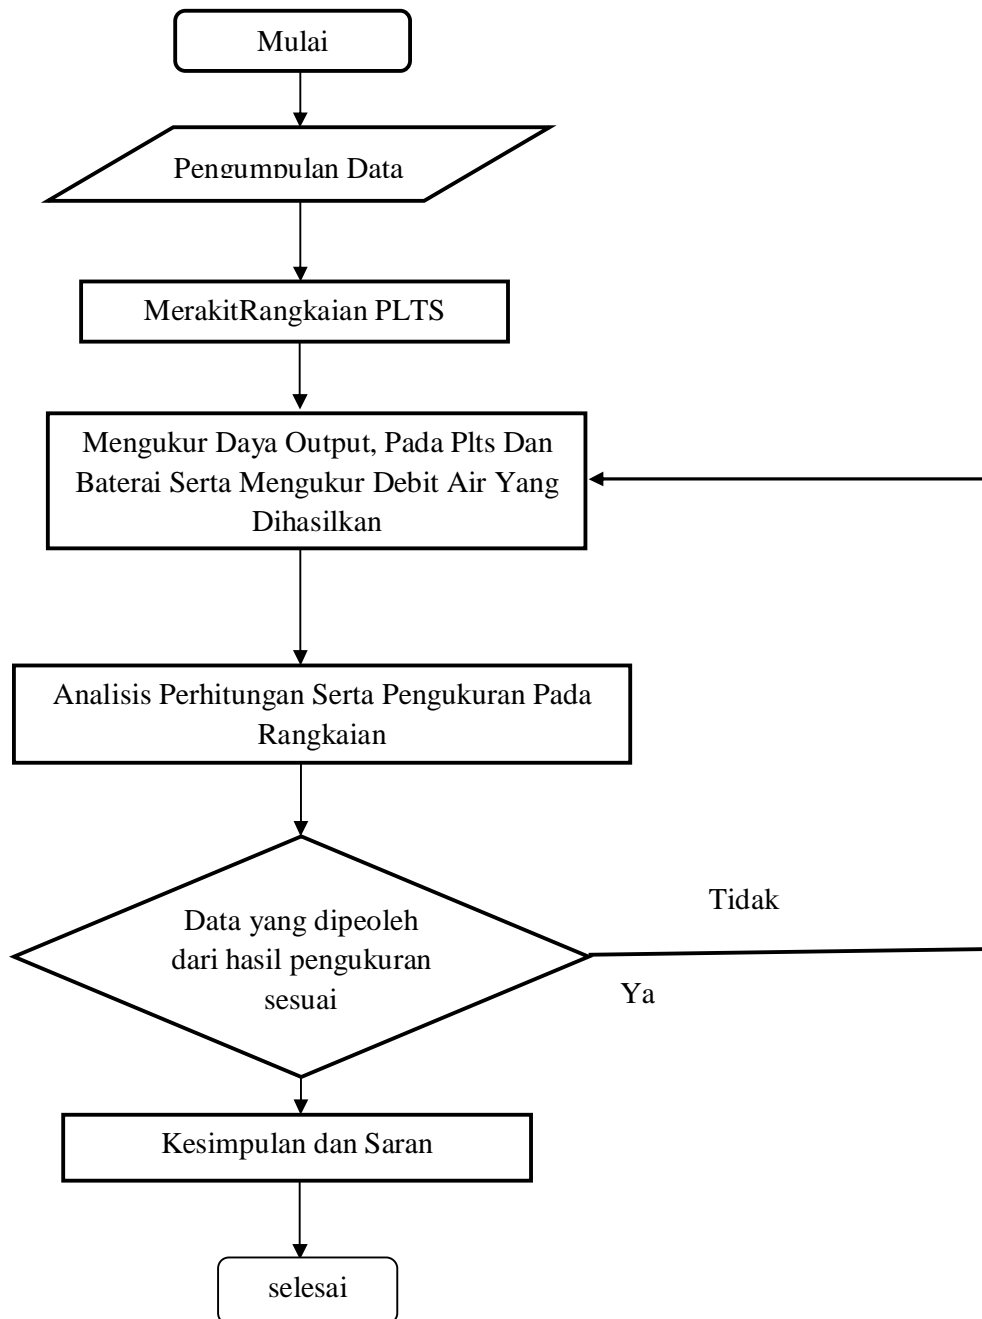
Mulai

Pengumpulan Data

MerakitRangkaian PLTS

Mengukur Daya Output, Pada Plts Dan Baterai Serta Mengukur Debit Air Yang Dihasilkan

Analisis Perhitungan Serta Pengukuran Pada Rangkaian

Data yang dipeoleh dari hasil pengukuran sesuai

Tidak

Ya

Kesimpulan dan Saran

selesai